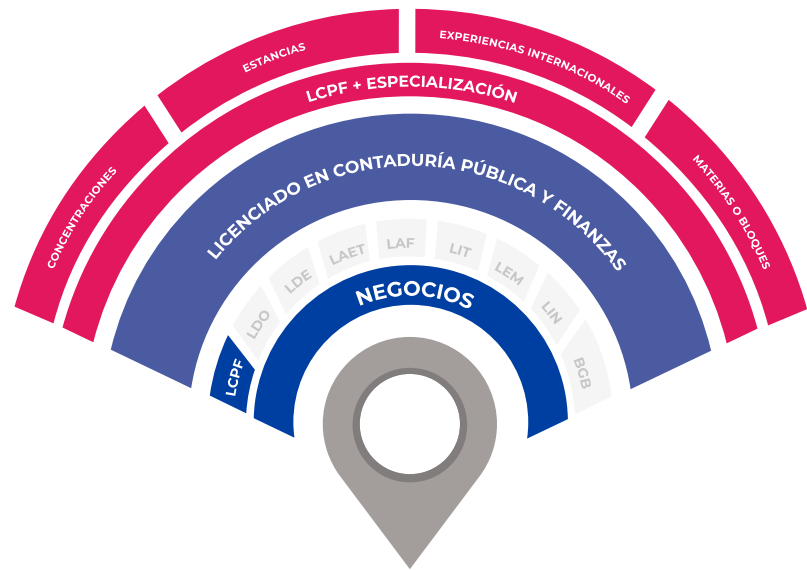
ESTANCIAS

EXPERIENCIAS INTERNACIONALES

LCPF + ESPECIALIZACIÓN

CONCENTRACIONES

MATERIAS O BLOQUES

LICENCIADO EN CONTADURÍA PÚBLICA Y FINANZAS

LDO

LDE

LAET

LAF

LIT

LEM

LIN

BGB

NEGOCIOS

LCPF